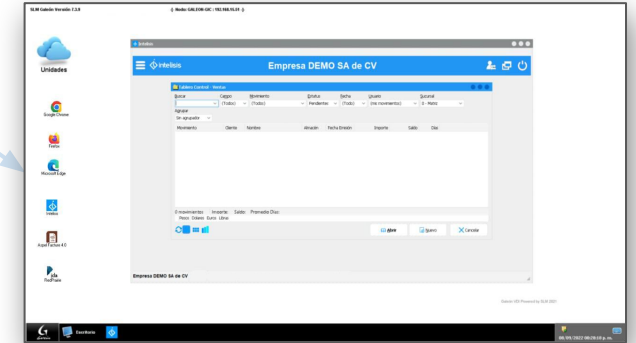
SLM Cabrón Versión 7.3.9

{ Nodo: SALTOR-SIC - 192.168.15.41 }

Unidades

Google Chrome

Firefox

Microsoft Edge

Intelisis

Aspel Factura 4.0

FoxPoint

Intelisis

intelisis

Empresa DEMO SA de CV

Tablero Control - Ventas

Buscar | Cargo | Movimiento | Estatus | Fecha | Usuario | Sucursal
(Todos) | (Todos) | Pendientes | (Todo) | (mis movimientos) | 0 - Matriz

Agrupar
Sin agrupador

| Movimiento | Cliente | Nombre | Almacén | Fecha Emisión | Importe | Saldo | Días |
|---|---|---|---|---|---|---|---|

0 movimientos Importe Saldo Promedio Días
Pesos Dólares Euros Libras

Abrir | Nuevo | Cancelar

Empresa DEMO SA de CV

Gastos SIG Powered by SLM 2021

Escritorio

08/09/2022 08:29:18 p. m.